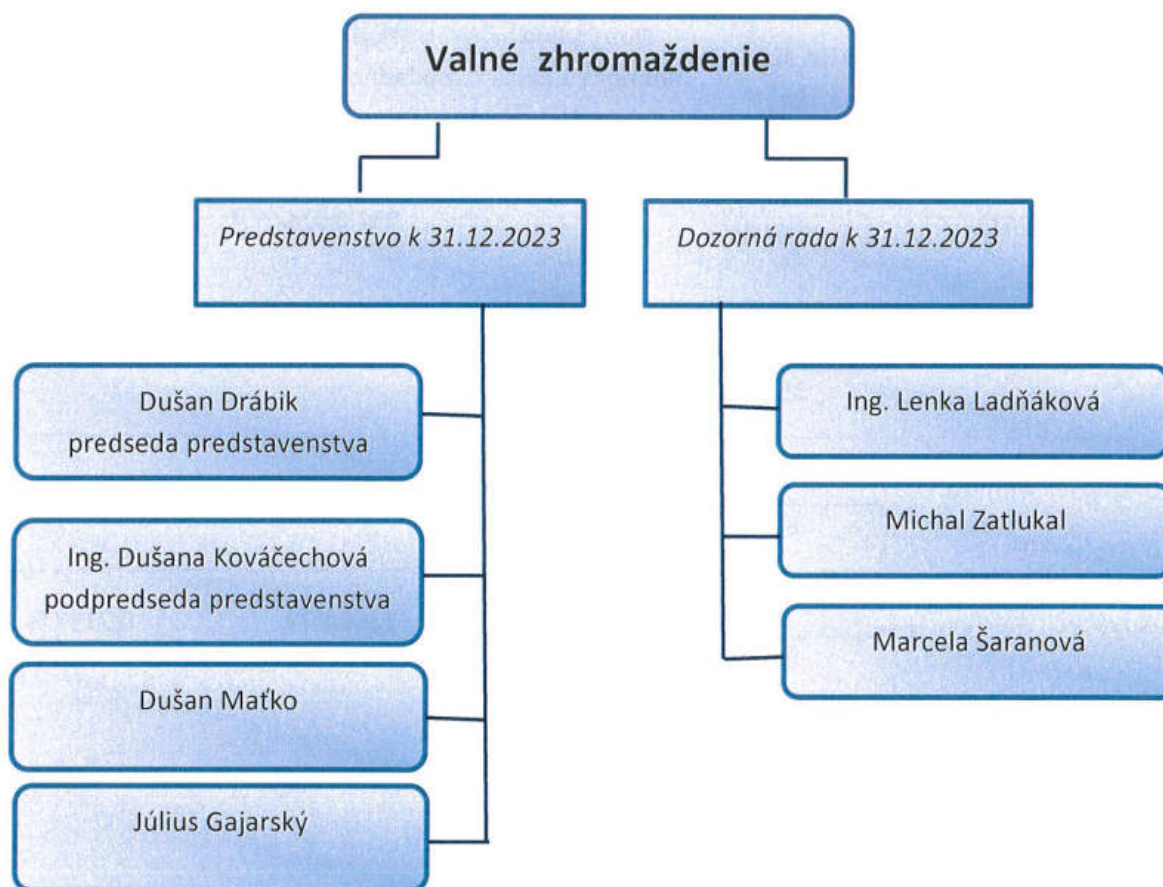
Valné zhromaždenie

Predstavenstvo k 31.12.2023

Dozorná rada k 31.12.2023

Dušan Drábik
predseda predstavenstva

Ing. Dušana Kováčechová
podpredseda predstavenstva

Dušan Maťko

Július Gajarský

Ing. Lenka Ladňáková

Michal Zatlukal

Marcela Šaranová